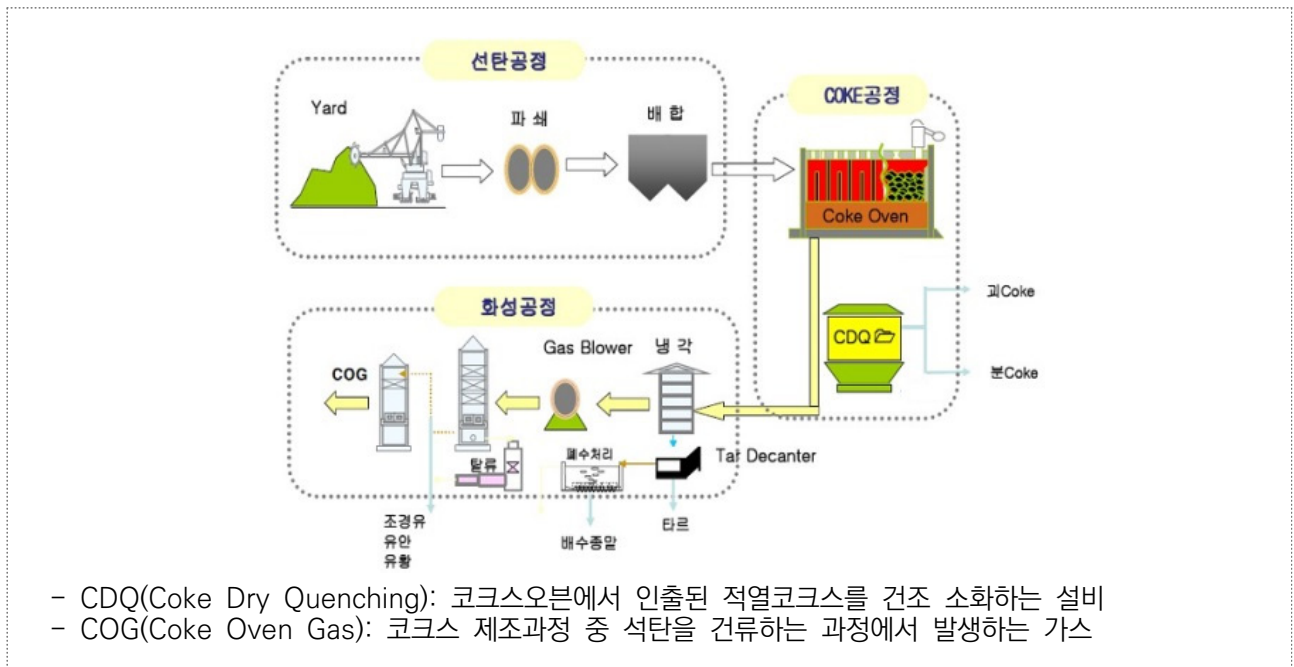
선탄공정

Yard

파 쇄

배 합

COKE공정

Coke Oven

괴Coke

CDQ

분Coke

화성공정

Gas Blower

냉 각

COG

Tar Decanter

폐수처리

탈류

조경유
유안
유황

배수종말

타르

- CDQ(Coke Dry Quenching): 코크스오븐에서 인출된 적열코크스를 건조 소화하는 설비
- COG(Coke Oven Gas): 코크스 제조과정 중 석탄을 건류하는 과정에서 발생하는 가스